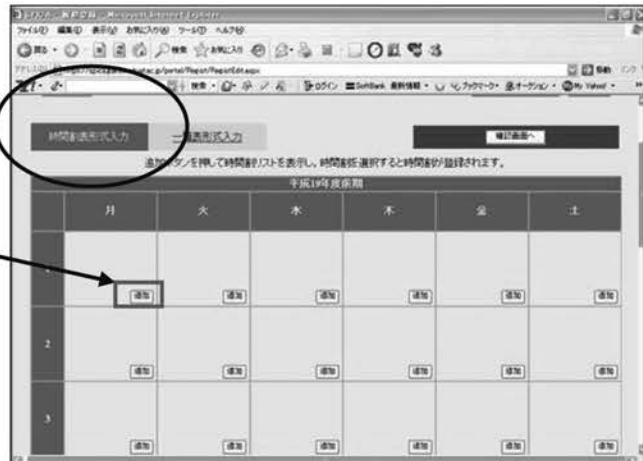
ファイル(F) 編集(E) 表示(V) お気に入り(A) ツール(T) ヘルプ(H)

時間割表形式入力　一覧表形式入力　確認画面へ

追加ボタンを押して時間割リストを表示し、時間割を選択すると時間割が登録されます。

平成19年度前期

| | 月 | 火 | 水 | 木 | 金 | 土 |
|---|---|---|---|---|---|---|
| 1 | 追加 | 追加 | 追加 | 追加 | 追加 | 追加 |
| 2 | 追加 | 追加 | 追加 | 追加 | 追加 | 追加 |
| 3 | 追加 | 追加 | 追加 | 追加 | 追加 | 追加 |